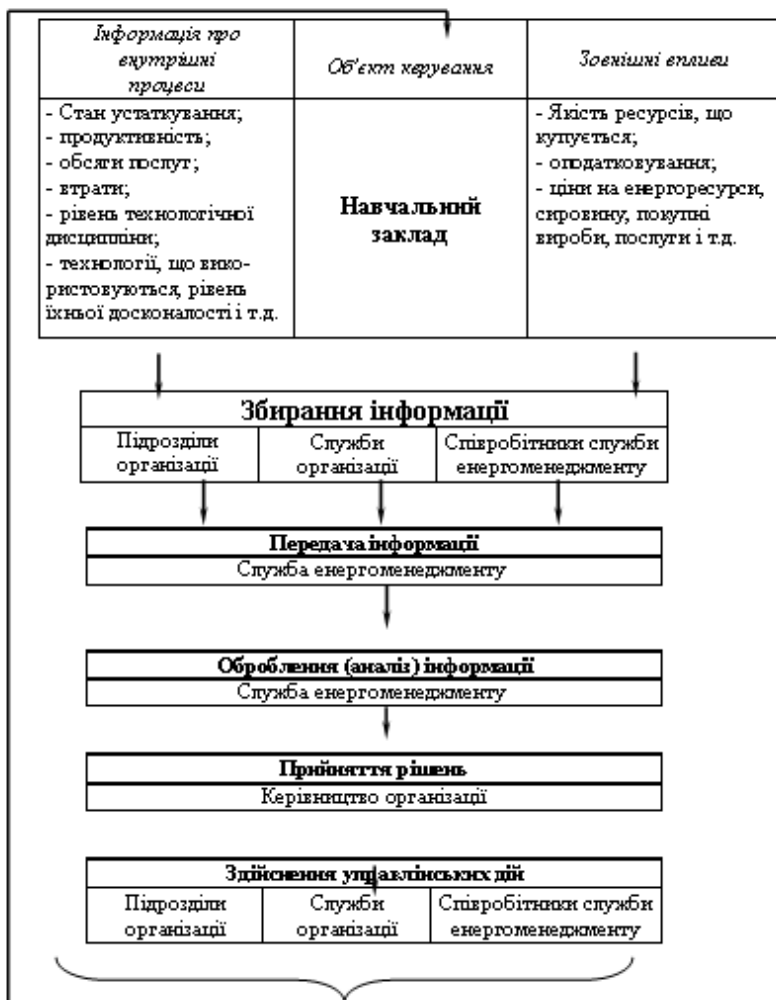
| Інформація про внутрішні процеси | Об'єкт керування | Зовнішні впливи |
|---|---|---|
| - Стан устаткування; - продуктивність; - обсяги послуг; - втрати; - рівень технологічної дисципліни; - технології, що використовуються, рівень їхньої досконалості і т.д. | **Навчальний заклад** | - Якість ресурсів, що купується; - оподатковування; - ціни на енергоресурси, сировину, покупні вироби, послуги і т.д. |

**Збирання інформації**

| Підрозділи організації | Служби організації | Співробітники служби енергоменеджменту |
|---|---|---|

**Передача інформації**

Служба енергоменеджменту

**Оброблення (аналіз) інформації**

Служба енергоменеджменту

**Прийняття рішень**

Керівництво організації

**Здійснення управлінських дій**

| Підрозділи організації | Служби організації | Співробітники служби енергоменеджменту |
|---|---|---|